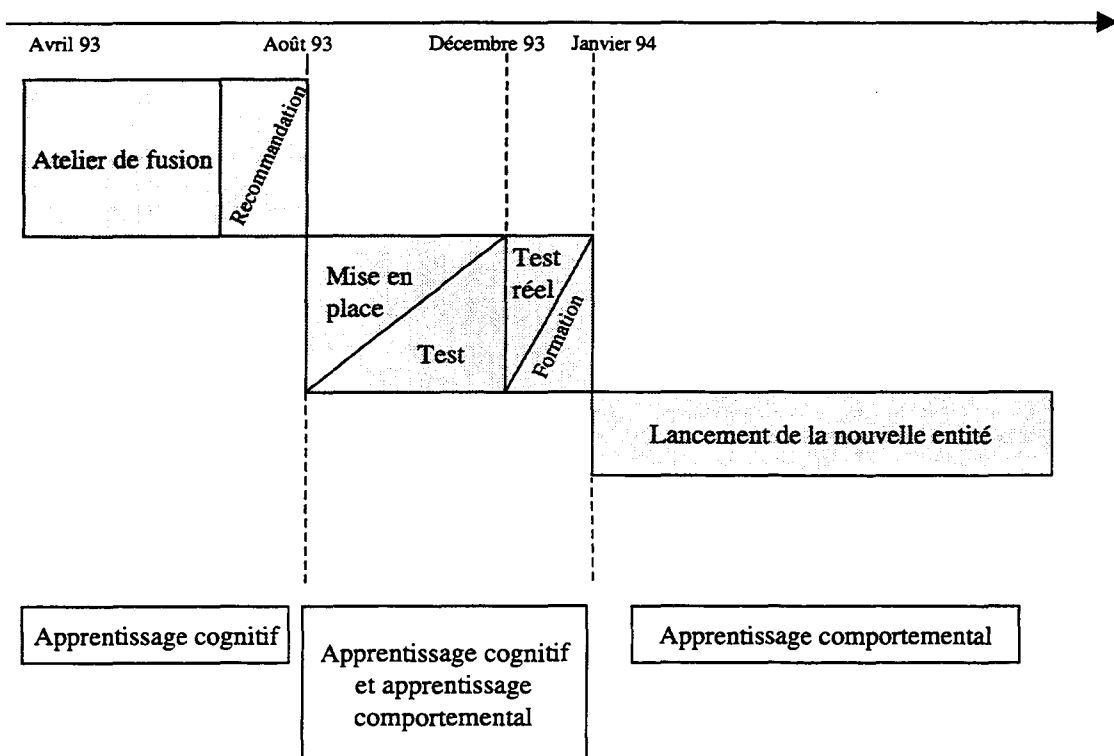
Avril 93
Août 93
Décembre 93
Janvier 94

Atelier de fusion
Recommandation

Mise en place
Test

Test réel
Formation

Lancement de la nouvelle entité

Apprentissage cognitif

Apprentissage cognitif et apprentissage comportemental

Apprentissage comportemental